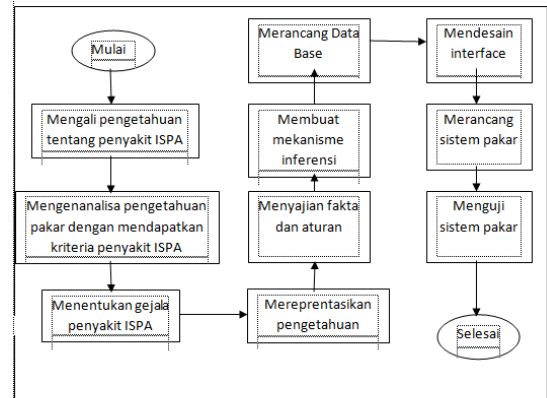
Mulai

Mengali pengetahuan tentang penyakit ISPA

Mengenanalisa pengetahuan pakar dengan mendapatkan kriteria penyakit ISPA

Menentukan gejala penyakit ISPA

Mereprentasikan pengetahuan

Menyajian fakta dan aturan

Membuat mekanisme inferensi

Merancang Data Base

Mendesain interface

Merancang sistem pakar

Menguji sistem pakar

Selesai